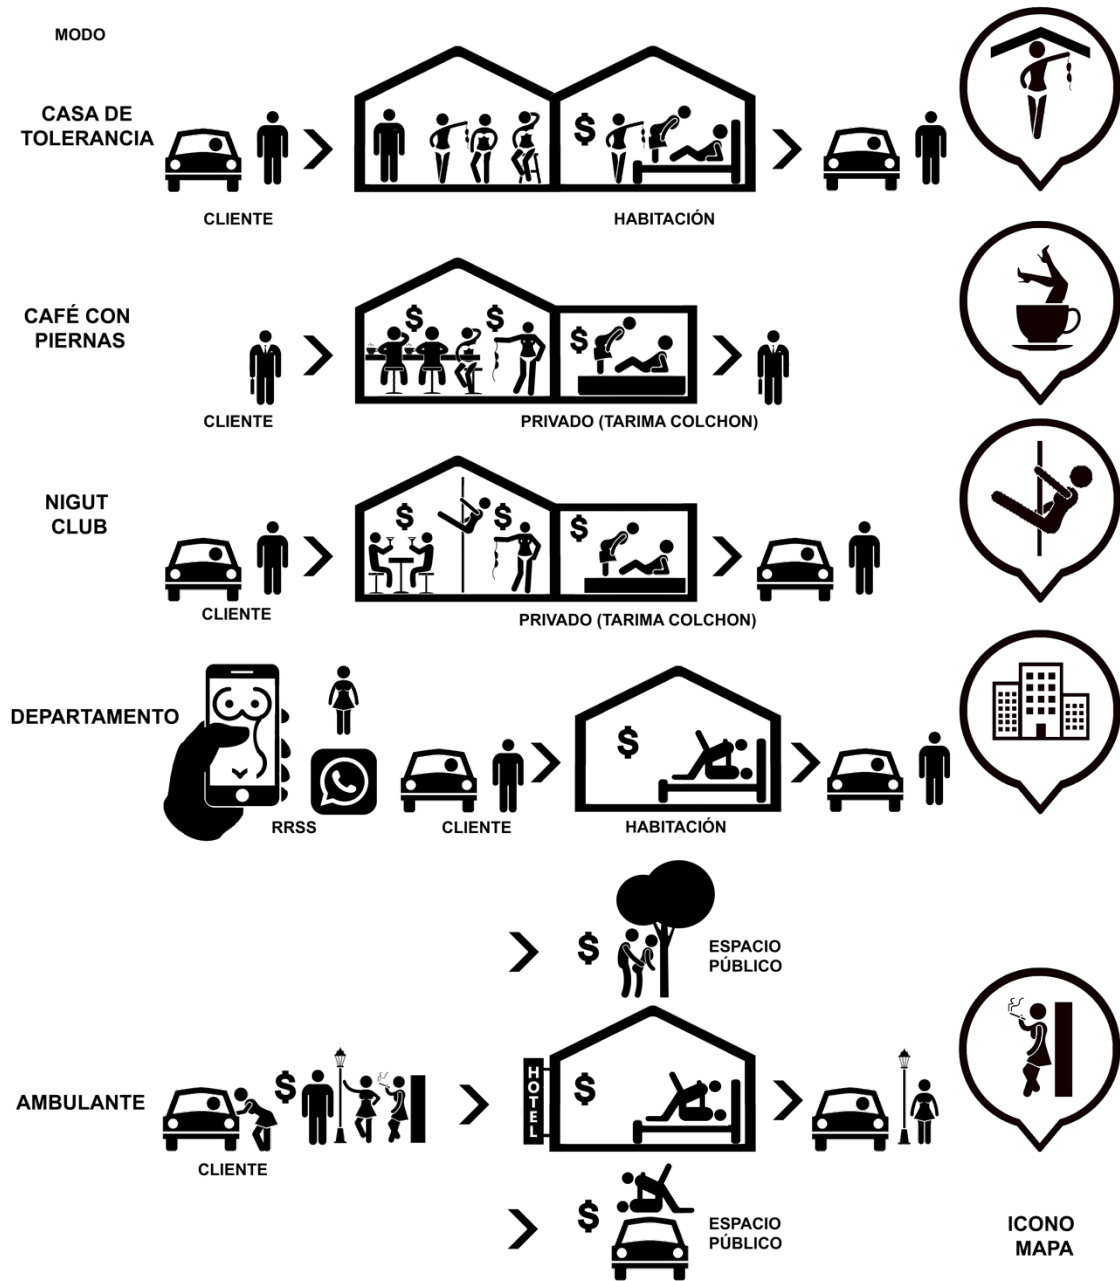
MODO

CASA DE TOLERANCIA

$

CLIENTE

HABITACIÓN

CAFÉ CON PIERNAS

$ $ $

CLIENTE

PRIVADO (TARIMA COLCHON)

NIGUT CLUB

$ $ $

CLIENTE

PRIVADO (TARIMA COLCHON)

DEPARTAMENTO

$

RRSS

CLIENTE

HABITACIÓN

$

ESPACIO PÚBLICO

AMBULANTE

$

HOTEL

$

CLIENTE

$

ESPACIO PÚBLICO

ICONO MAPA